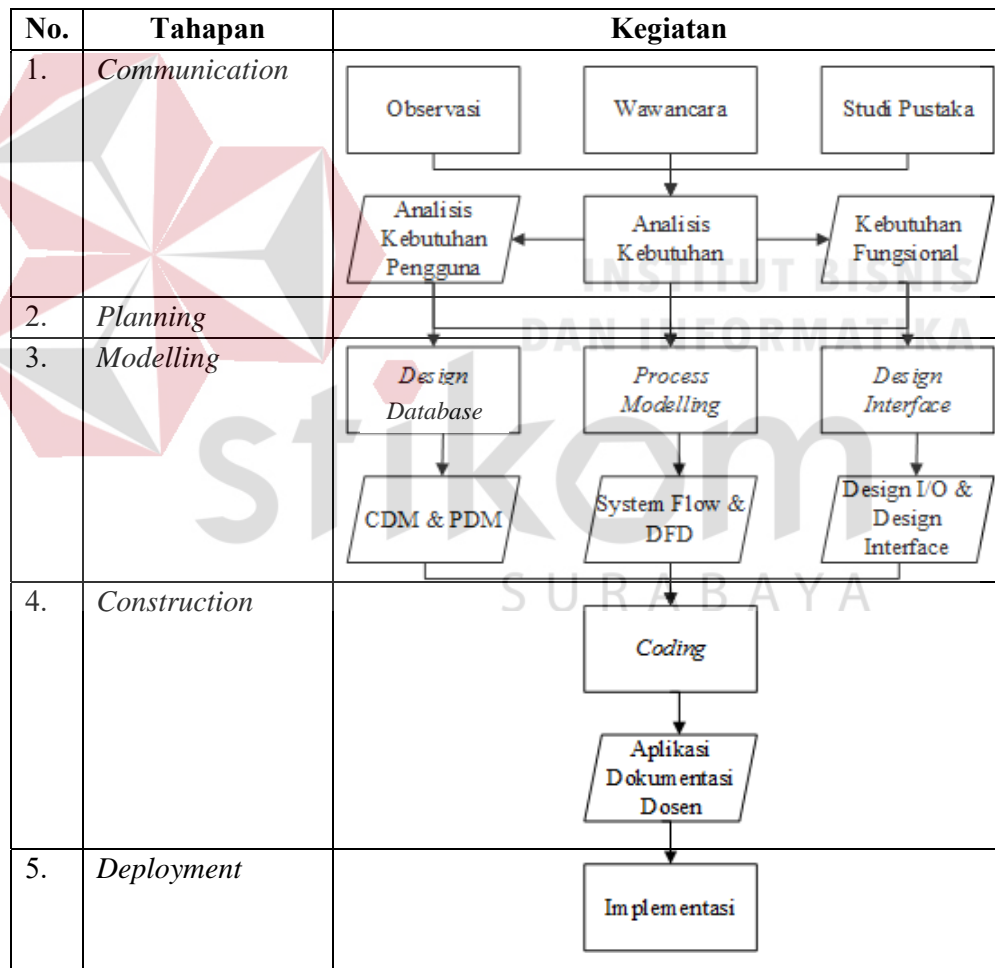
| No. | Tahapan | Kegiatan |
|---|---|---|
| 1. | *Communication* | Observasi; Wawancara; Studi Pustaka; Analisis Kebutuhan Pengguna; Analisis Kebutuhan; Kebutuhan Fungsional |
| 2. | *Planning* | |
| 3. | *Modelling* | *Design Database*; *Process Modelling*; *Design Interface*; CDM & PDM; System Flow & DFD; Design I/O & Design Interface |
| 4. | *Construction* | *Coding*; Aplikasi Dokumentasi Dosen |
| 5. | *Deployment* | Implementasi |

INSTITUT BISNIS DAN INFORMATIKA stikom SURABAYA